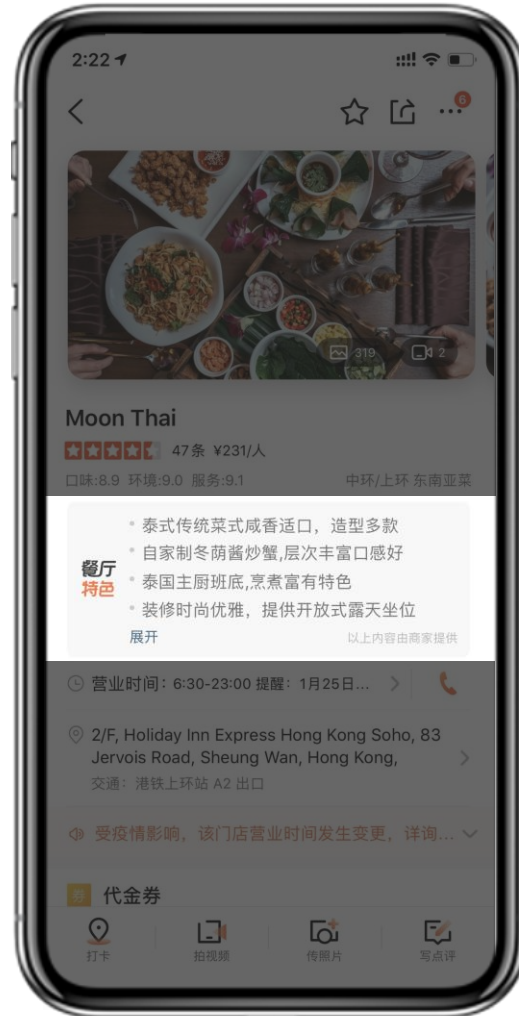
2:22

6

319 2

Moon Thai

47条 ¥231/人

口味:8.9 环境:9.0 服务:9.1 中环/上环 东南亚菜

餐厅特色

• 泰式传统菜式咸香适口，造型多款
• 自家制冬荫酱炒蟹,层次丰富口感好
• 泰国主厨班底,烹煮富有特色
• 装修时尚优雅，提供开放式露天坐位

展开 以上内容由商家提供

营业时间：6:30-23:00 提醒：1月25日...

2/F, Holiday Inn Express Hong Kong Soho, 83 Jervois Road, Sheung Wan, Hong Kong,

交通：港铁上环站 A2 出口

受疫情影响，该门店营业时间发生变更，详询...

代金券

打卡 拍视频 传照片 写点评